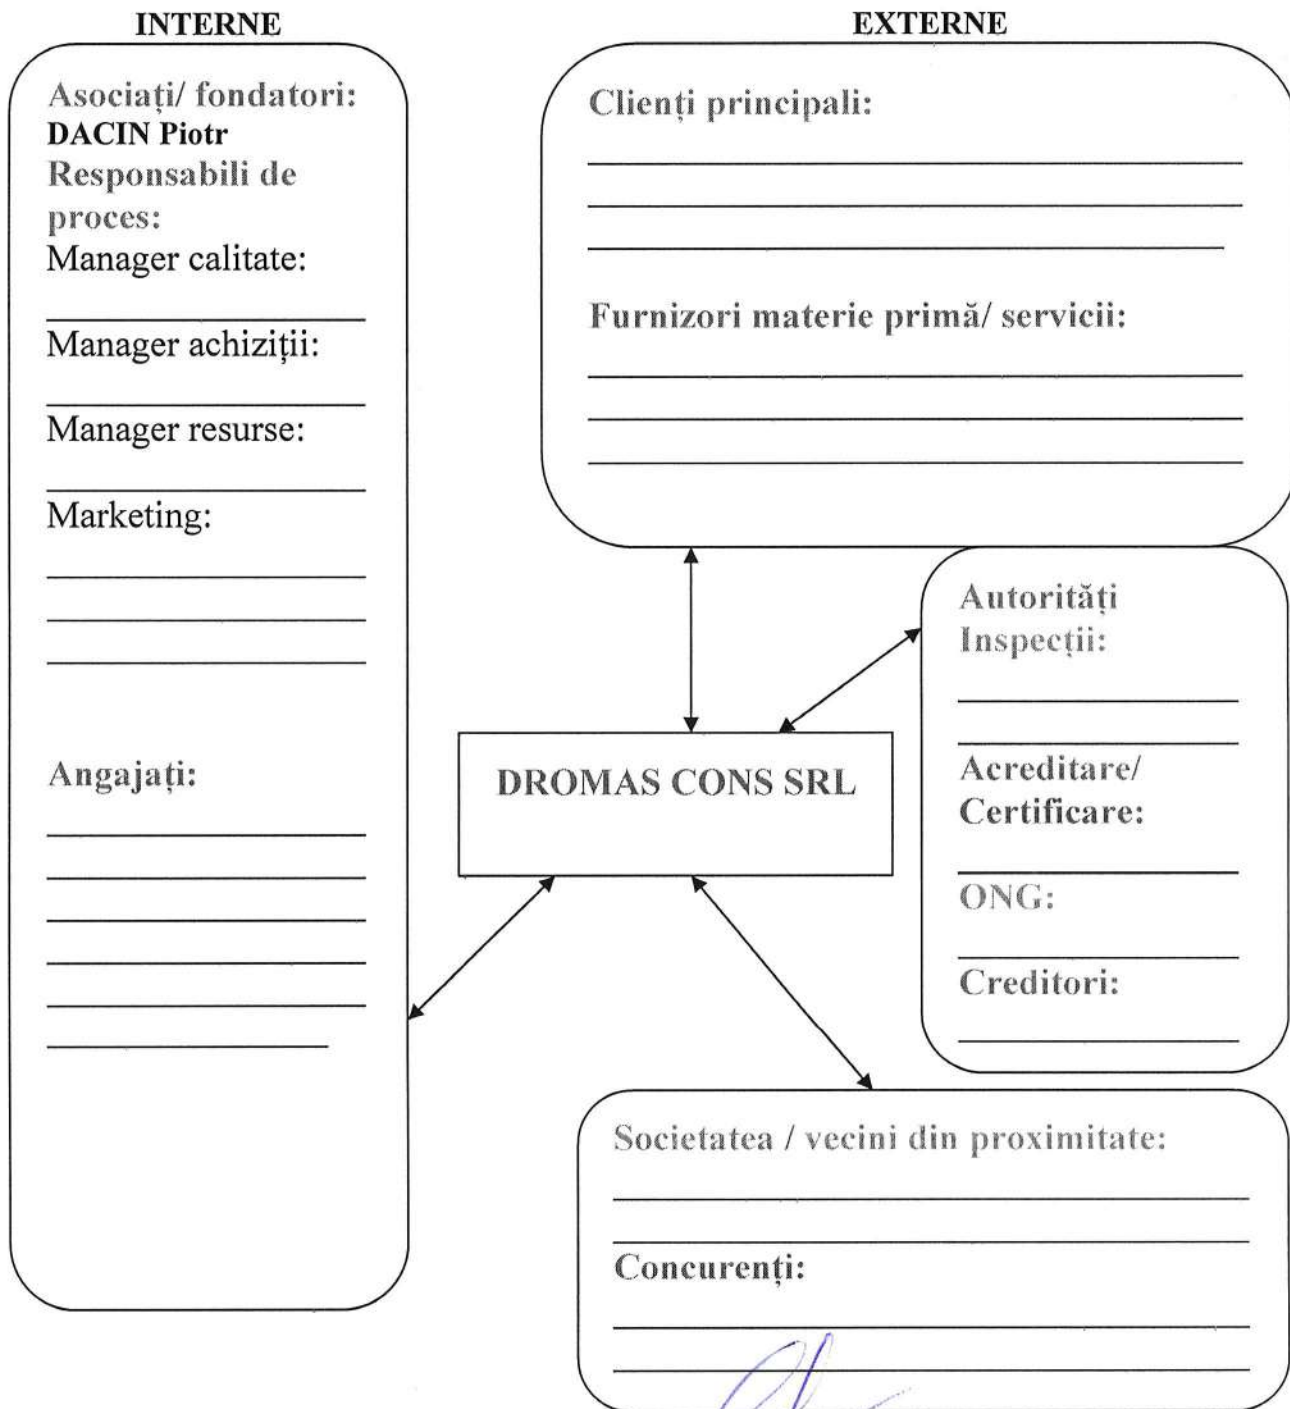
INTERNE

EXTERNE

Asociați/ fondatori:
DACIN Piotr
Responsabili de proces:
Manager calitate:

Manager achiziții:

Manager resurse:

Marketing:

Angajați:

Clienți principali:

Furnizori materie primă/ servicii:

Autorități Inspecții:

Acreditare/ Certificare:

ONG:

Creditori:

DROMAS CONS SRL

Societatea / vecini din proximitate:

Concurenți: